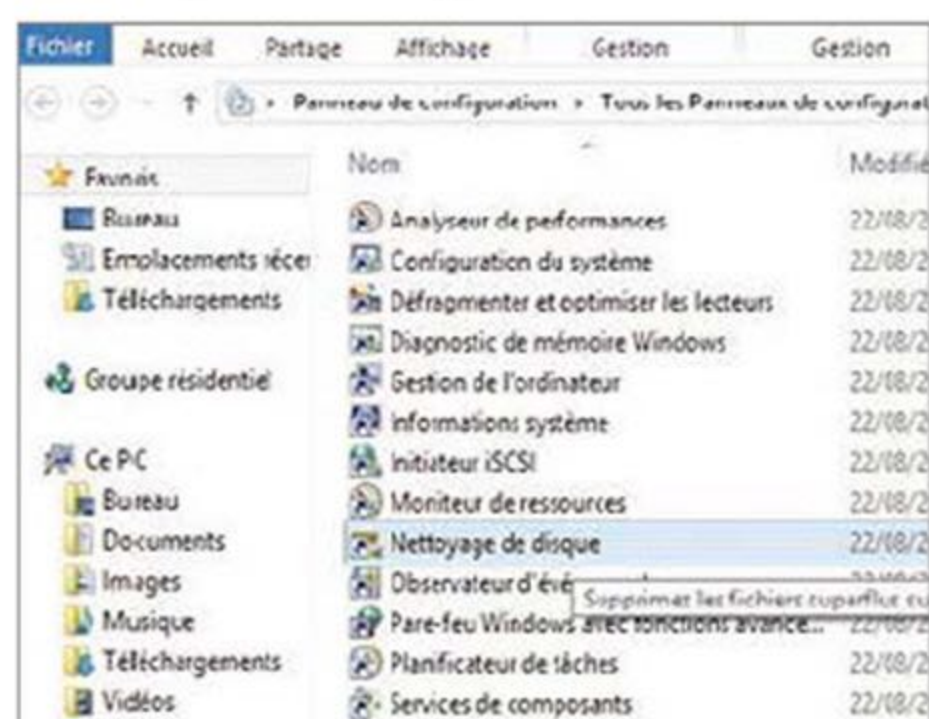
Fichier Accueil Partage Affichage Gestion Gestion

Panneau de configuration › Tous les Panneaux de configurat

Favoris
Bureau
Emplacements récer
Téléchargements

Groupe résidentiel

Ce PC
Bureau
Documents
Images
Musique
Téléchargements
Vidéos

Nom
Analyseur de performances
Configuration du système
Défragmenter et optimiser les lecteurs
Diagnostic de mémoire Windows
Gestion de l'ordinateur
Informations système
Initiateur iSCSI
Moniteur de ressources
Nettoyage de disque
Observateur d'év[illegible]
Pare-feu Windows avec fonctions avancé...
Planificateur de tâches
Services de composants

Supprimer les fichiers superflus su

Modifié
22/08/2
22/08/2
22/08/2
22/08/2
22/08/2
22/08/2
22/08/2
22/08/2
22/08/2
22/08/2
22/08/2
22/08/2
22/08/2